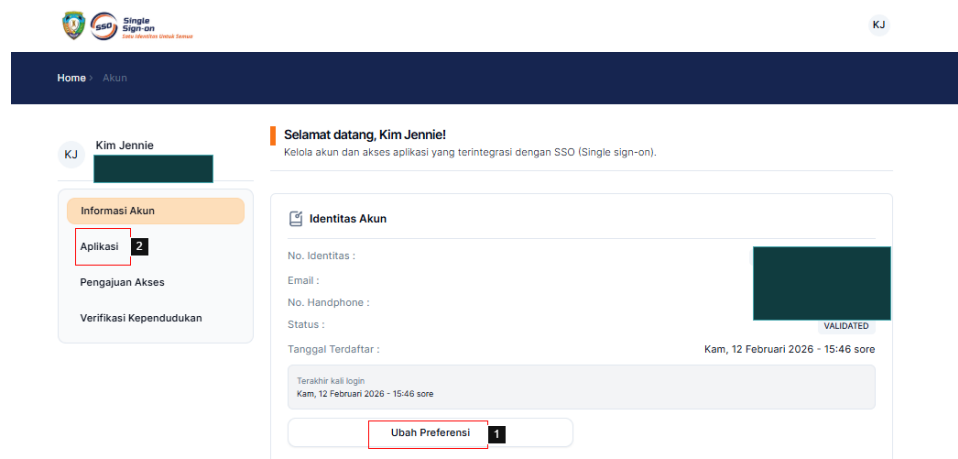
SSO Single Sign-on
Satu Identitas Untuk Semua

KJ

Home › Akun

KJ Kim Jennie

Informasi Akun

Aplikasi 2

Pengajuan Akses

Verifikasi Kependudukan

Selamat datang, Kim Jennie!
Kelola akun dan akses aplikasi yang terintegrasi dengan SSO (Single sign-on).

Identitas Akun

No. Identitas :

Email :

No. Handphone :

Status : VALIDATED

Tanggal Terdaftar : Kam, 12 Februari 2026 - 15:46 sore

Terakhir kali login
Kam, 12 Februari 2026 - 15:46 sore

Ubah Preferensi 1